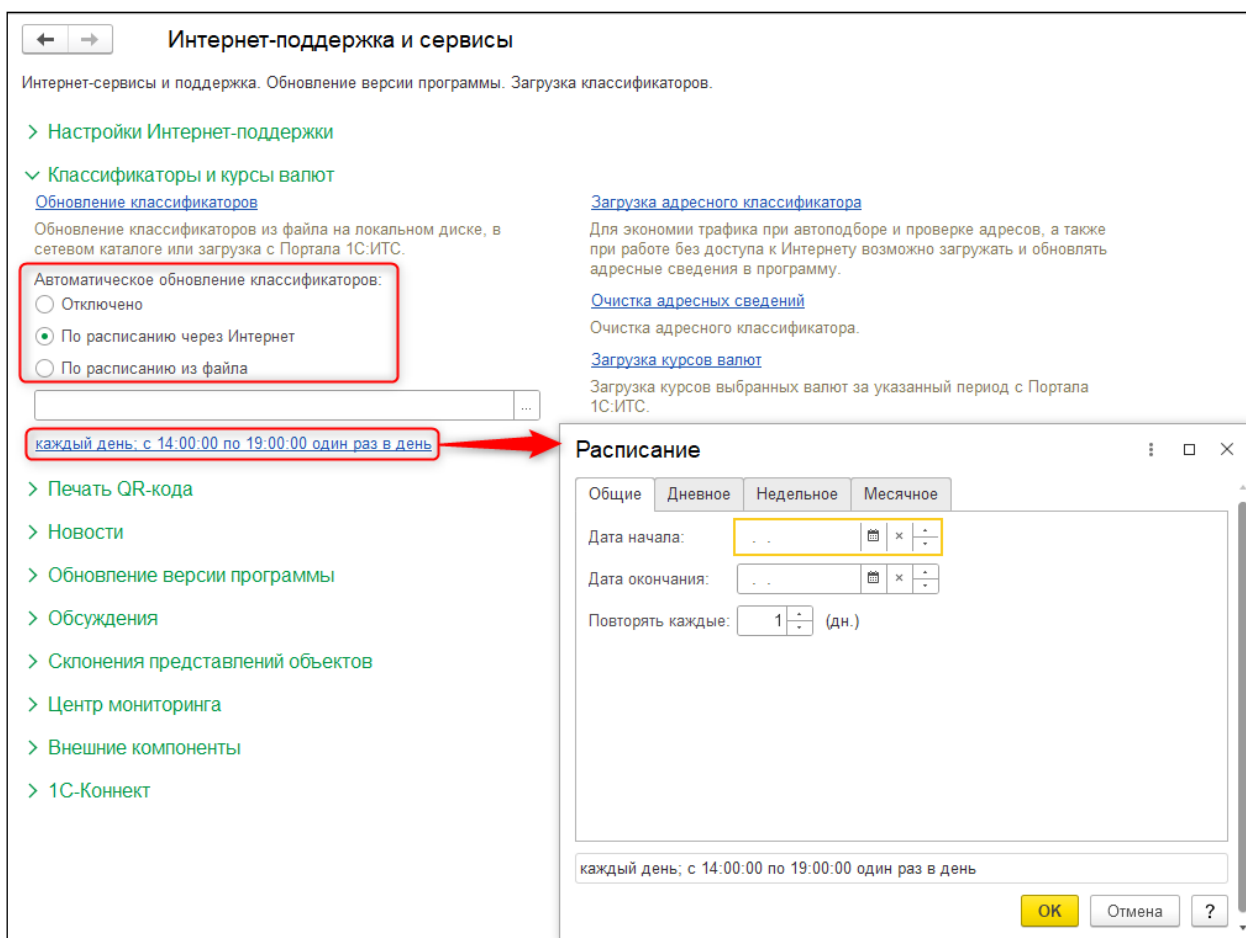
Интернет-поддержка и сервисы

Интернет-сервисы и поддержка. Обновление версии программы. Загрузка классификаторов.

Настройки Интернет-поддержки

Классификаторы и курсы валют

Обновление классификаторов

Обновление классификаторов из файла на локальном диске, в сетевом каталоге или загрузка с Портала 1С:ИТС.

Автоматическое обновление классификаторов:

Отключено

По расписанию через Интернет

По расписанию из файла

...

каждый день; с 14:00:00 по 19:00:00 один раз в день

Загрузка адресного классификатора

Для экономии трафика при автоподборе и проверке адресов, а также при работе без доступа к Интернету возможно загружать и обновлять адресные сведения в программу.

Очистка адресных сведений

Очистка адресного классификатора.

Загрузка курсов валют

Загрузка курсов выбранных валют за указанный период с Портала 1С:ИТС.

Печать QR-кода

Новости

Обновление версии программы

Обсуждения

Склонения представлений объектов

Центр мониторинга

Внешние компоненты

1С-Коннект

Расписание

Общие | Дневное | Недельное | Месячное

Дата начала: . .

Дата окончания: . .

Повторять каждые: 1 (дн.)

каждый день; с 14:00:00 по 19:00:00 один раз в день

OK | Отмена | ?